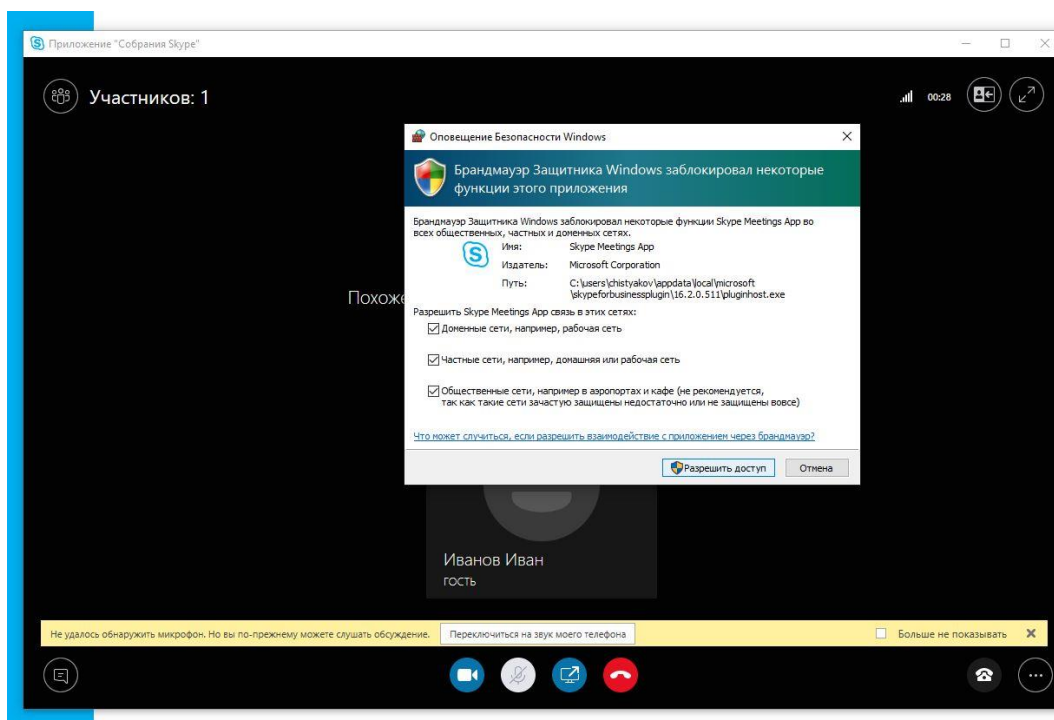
Приложение "Собрания Skype"

Участников: 1

00:28

Оповещение Безопасности Windows

Брандмауэр Защитника Windows заблокировал некоторые функции этого приложения

Брандмауэр Защитника Windows заблокировал некоторые функции Skype Meetings App во всех общественных, частных и доменных сетях.

Имя: Skype Meetings App

Издатель: Microsoft Corporation

Путь: C:\users\chistyakov\appdata\local\microsoft\skypeforbusinessplugin\16.2.0.511\pluginhost.exe

Разрешить Skype Meetings App связь в этих сетях:

Доменные сети, например, рабочая сеть

Частные сети, например, домашняя или рабочая сеть

Общественные сети, например в аэропортах и кафе (не рекомендуется, так как такие сети зачастую защищены недостаточно или не защищены вовсе)

Что может случиться, если разрешить взаимодействие с приложением через брандмауэр?

Разрешить доступ

Отмена

Похоже

Иванов Иван

гость

Не удалось обнаружить микрофон. Но вы по-прежнему можете слушать обсуждение.

Переключиться на звук моего телефона

Больше не показывать